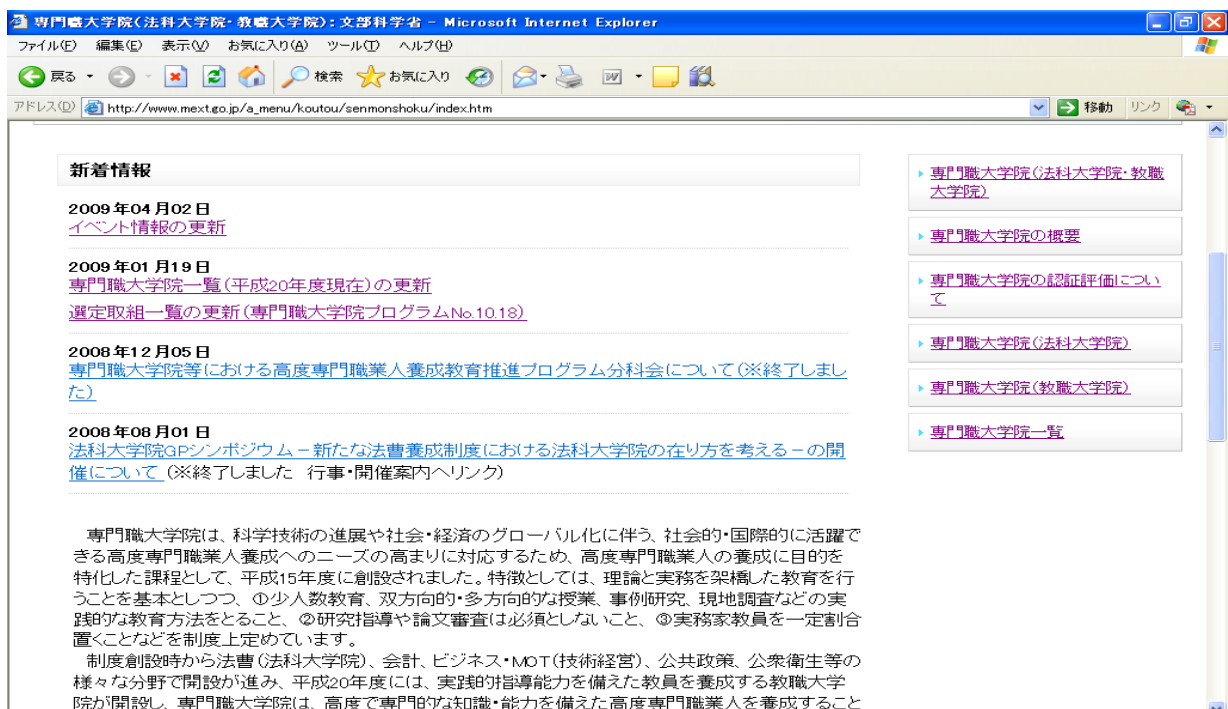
専門職大学院(法科大学院・教職大学院):文部科学省 - Microsoft Internet Explorer

ファイル(F) 編集(E) 表示(V) お気に入り(A) ツール(T) ヘルプ(H)

戻る 検索 お気に入り

アドレス(D) http://www.mext.go.jp/a_menu/koutou/senmonshoku/index.htm 移動 リンク

新着情報

2009年04月02日
イベント情報の更新

2009年01月19日
専門職大学院一覧(平成20年度現在)の更新
選定取組一覧の更新(専門職大学院プログラムNo.10.18)

2008年12月05日
専門職大学院等における高度専門職業人養成教育推進プログラム分科会について(※終了しました)

2008年08月01日
法科大学院GPシンポジウム－新たな法曹養成制度における法科大学院の在り方を考える－の開催について (※終了しました 行事・開催案内へリンク)

専門職大学院は、科学技術の進展や社会・経済のグローバル化に伴う、社会的・国際的に活躍できる高度専門職業人養成へのニーズの高まりに対応するため、高度専門職業人の養成に目的を特化した課程として、平成15年度に創設されました。特徴としては、理論と実務を架橋した教育を行うことを基本としつつ、①少人数教育、双方向的・多方向的な授業、事例研究、現地調査などの実践的な教育方法をとること、②研究指導や論文審査は必須としないこと、③実務家教員を一定割合置くことなどを制度上定めています。
制度創設時から法曹(法科大学院)、会計、ビジネス・MOT(技術経営)、公共政策、公衆衛生等の様々な分野で開設が進み、平成20年度には、実践的指導能力を備えた教員を養成する教職大学院が開設し、専門職大学院は、高度で専門的な知識・能力を備えた高度専門職業人を養成すること

専門職大学院(法科大学院・教職大学院)
専門職大学院の概要
専門職大学院の認証評価について
専門職大学院(法科大学院)
専門職大学院(教職大学院)
専門職大学院一覧